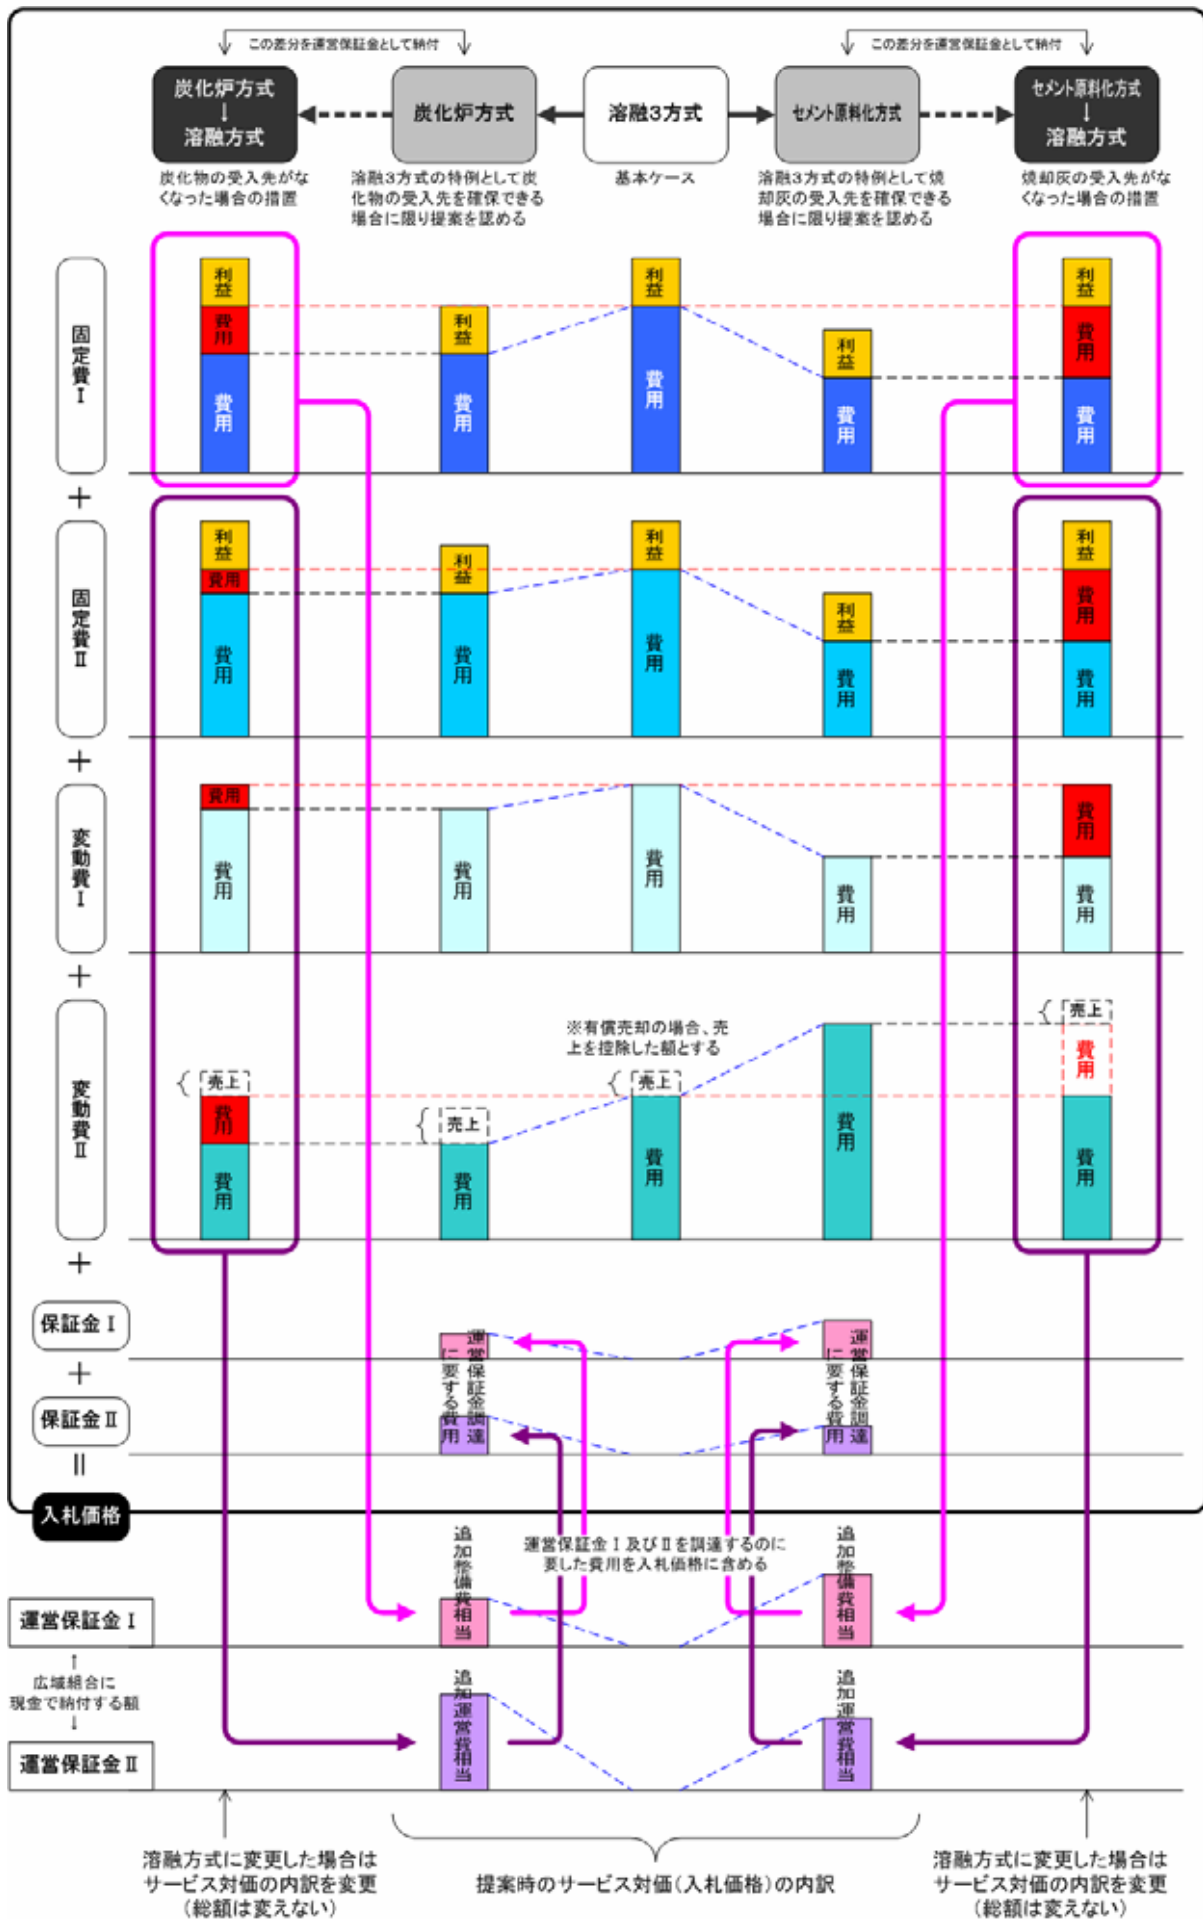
この差分を運営保証金として納付

この差分を運営保証金として納付

炭化炉方式
↓
溶融方式

炭化炉方式

溶融3方式

セメント原料化方式

セメント原料化方式
↓
溶融方式

炭化物の受入先がなくなった場合の措置

溶融3方式の特例として炭化物の受入先を確保できる場合に限り提案を認める

基本ケース

溶融3方式の特例として焼却灰の受入先を確保できる場合に限り提案を認める

焼却灰の受入先がなくなった場合の措置

固定費Ⅰ

利益 費用 費用

利益 費用

利益 費用

利益 費用

利益 費用 費用

+

固定費Ⅱ

利益 費用 費用

利益 費用

利益 費用

利益 費用

利益 費用 費用

+

変動費Ⅰ

費用 費用

費用

費用

費用

費用 費用

+

変動費Ⅱ

※有償売却の場合、売上を控除した額とする

売上 費用 費用

売上 費用

売上 費用

費用

売上 費用 費用

+

保証金Ⅰ

+

保証金Ⅱ

||

入札価格

運営保証金調達に要する費用

運営保証金調達に要する費用

運営保証金Ⅰ及びⅡを調達するのに要した費用を入札価格に含める

追加整備費相当

追加整備費相当

運営保証金Ⅰ

↑
広域組合に現金で納付する額
↓

運営保証金Ⅱ

追加運営費相当

追加運営費相当

溶融方式に変更した場合はサービス対価の内訳を変更（総額は変えない）

提案時のサービス対価（入札価格）の内訳

溶融方式に変更した場合はサービス対価の内訳を変更（総額は変えない）